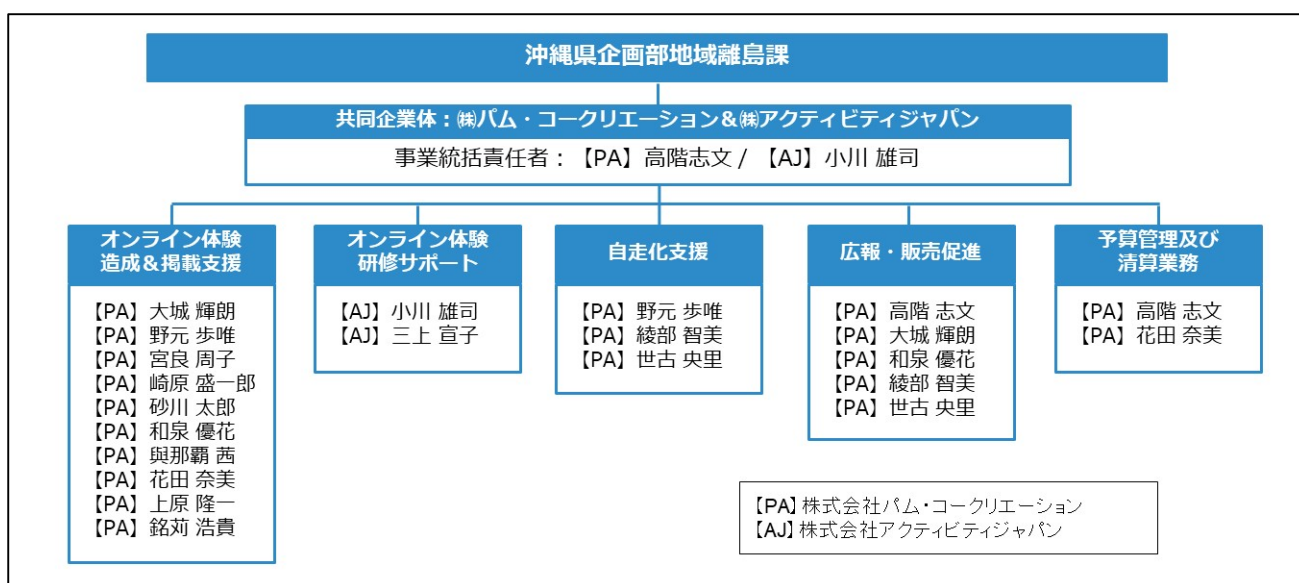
沖縄県企画部地域離島課

共同企業体：㈱パム・コークリエーション＆㈱アクティビティジャパン
事業統括責任者：【PA】高階志文 / 【AJ】小川 雄司

オンライン体験造成＆掲載支援
【PA】大城 輝朗
【PA】野元 歩唯
【PA】宮良 周子
【PA】崎原 盛一郎
【PA】砂川 太郎
【PA】和泉 優花
【PA】與那覇 茜
【PA】花田 奈美
【PA】上原 隆一
【PA】銘苅 浩貴

オンライン体験研修サポート
【AJ】小川 雄司
【AJ】三上 宣子

自走化支援
【PA】野元 歩唯
【PA】綾部 智美
【PA】世古 央里

広報・販売促進
【PA】高階 志文
【PA】大城 輝朗
【PA】和泉 優花
【PA】綾部 智美
【PA】世古 央里

予算管理及び清算業務
【PA】高階 志文
【PA】花田 奈美

【PA】株式会社パム・コークリエーション
【AJ】株式会社アクティビティジャパン